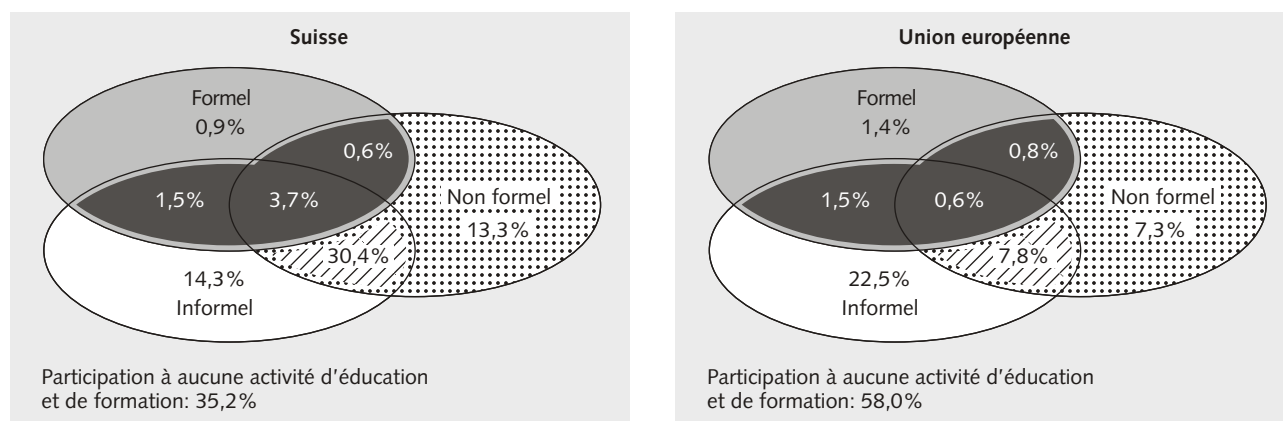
Suisse

Formel
0,9%

0,6%

1,5%

3,7%

Non formel
13,3%

30,4%

14,3%
Informel

Participation à aucune activité d'éducation et de formation: 35,2%

Union européenne

Formel
1,4%

0,8%

1,5%

0,6%

Non formel
7,3%

7,8%

22,5%
Informel

Participation à aucune activité d'éducation et de formation: 58,0%